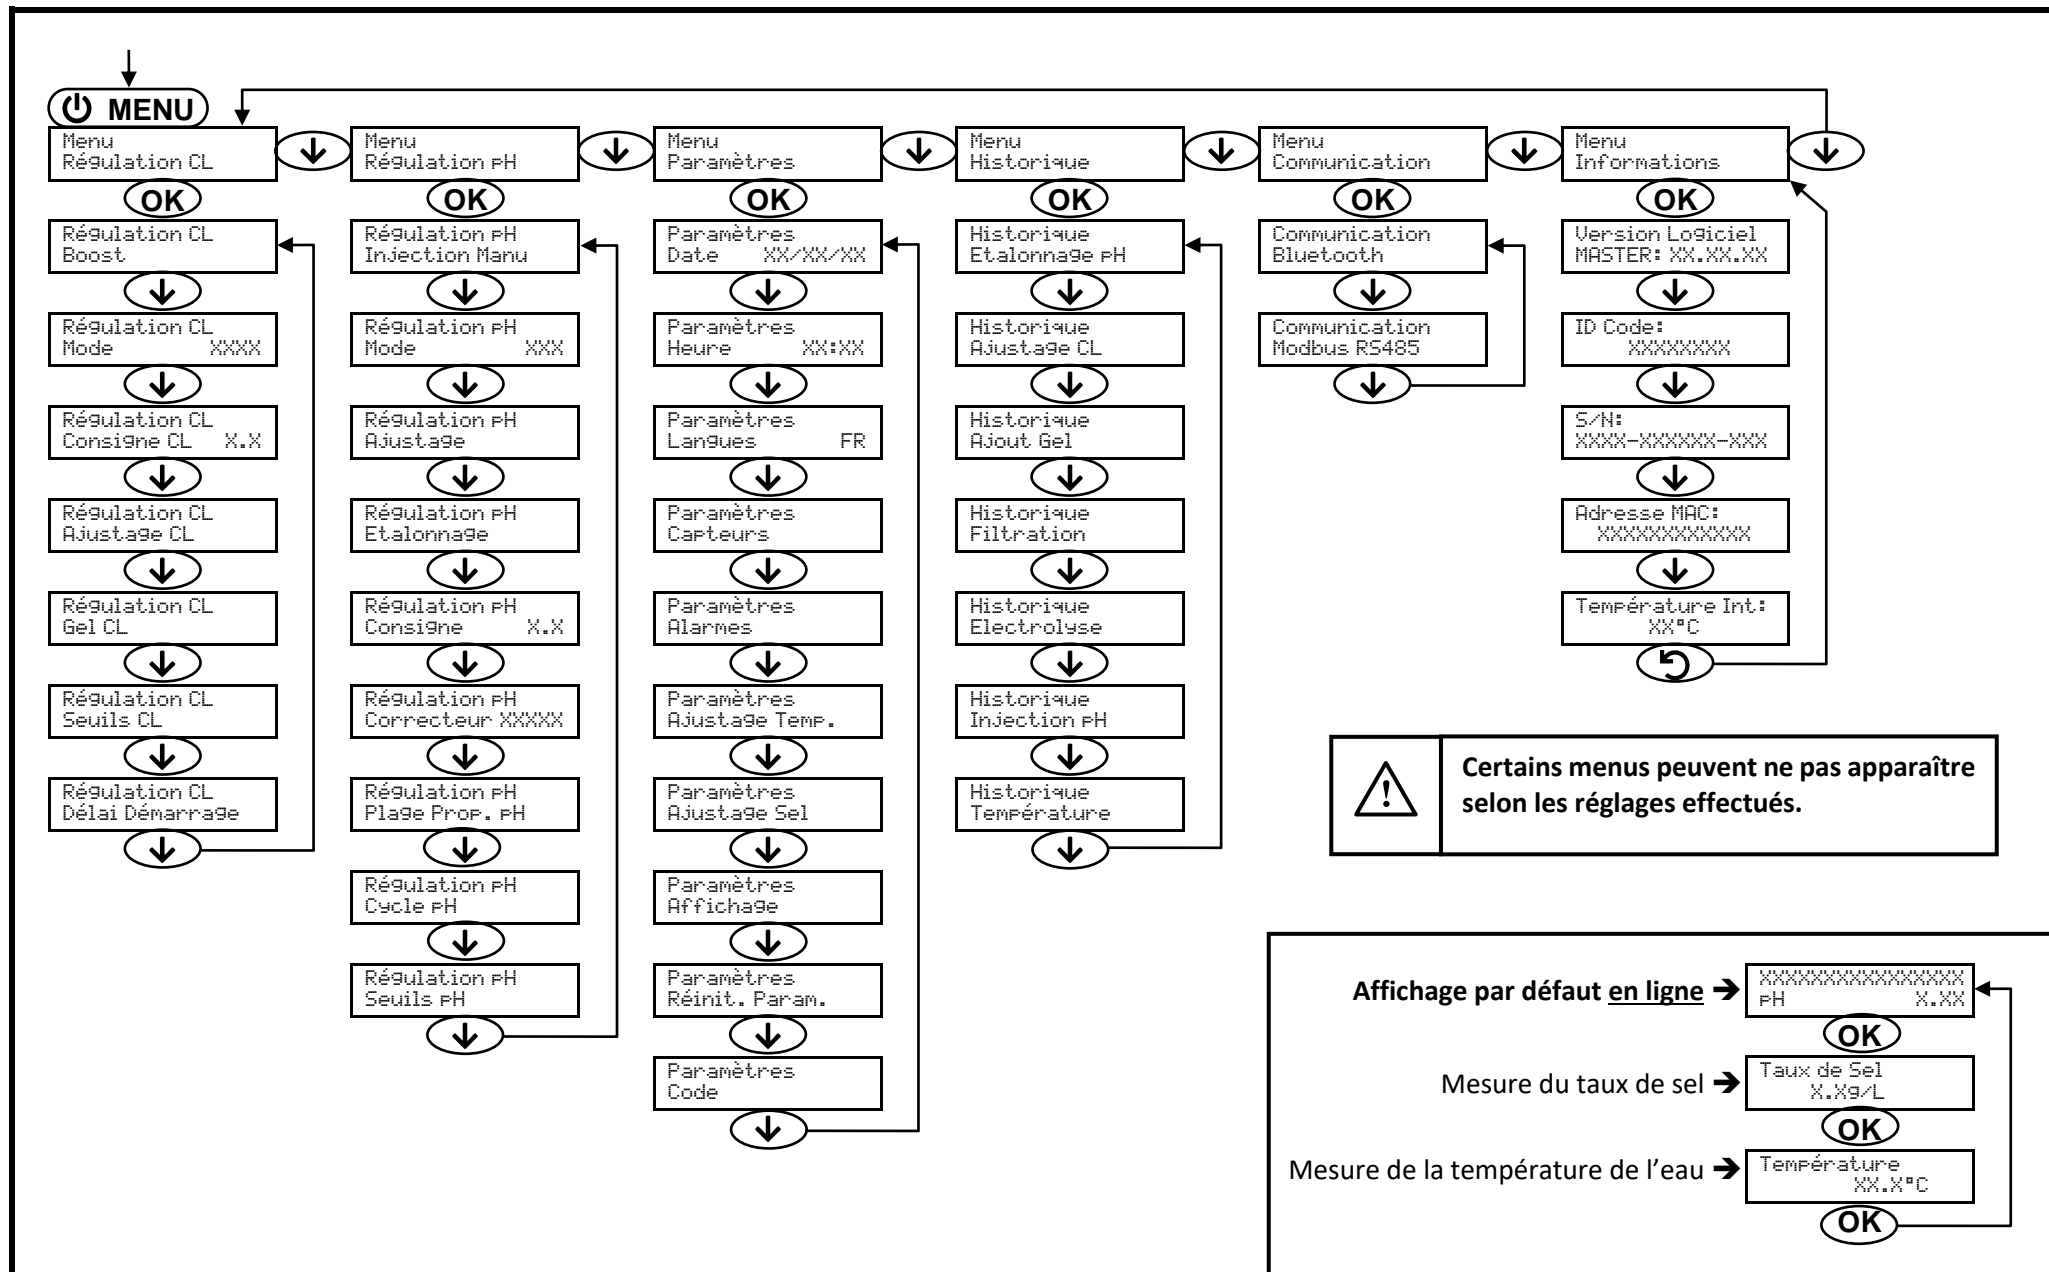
MENU

Menu
Régulation CL

OK

Régulation CL
Boost

Régulation CL
Mode XXXX

Régulation CL
Consigne CL X.X

Régulation CL
Ajustage CL

Régulation CL
Gel CL

Régulation CL
Seuils CL

Régulation CL
Délai Démarrage

Menu
Régulation pH

OK

Régulation pH
Injection Manu

Régulation pH
Mode XXX

Régulation pH
Ajustage

Régulation pH
Etalonnage

Régulation pH
Consigne X.X

Régulation pH
Correcteur XXXXX

Régulation pH
Plage Prop. pH

Régulation pH
Cycle pH

Régulation pH
Seuils pH

Menu
Paramètres

OK

Paramètres
Date XX/XX/XX

Paramètres
Heure XX:XX

Paramètres
Langues FR

Paramètres
Capteurs

Paramètres
Alarmes

Paramètres
Ajustage Temp.

Paramètres
Ajustage Sel

Paramètres
Affichage

Paramètres
Réinit. Param.

Paramètres
Code

Menu
Historique

OK

Historique
Etalonnage pH

Historique
Ajustage CL

Historique
Ajout Gel

Historique
Filtration

Historique
Electrolyse

Historique
Injection pH

Historique
Température

Menu
Communication

OK

Communication
Bluetooth

Communication
Modbus RS485

Menu
Informations

OK

Version Logiciel
MASTER: XX.XX.XX

ID Code:
XXXXXXXX

S/N:
XXXX-XXXXXX-XXX

Adresse MAC:
XXXXXXXXXXXX

Température Int:
XX°C

Certains menus peuvent ne pas apparaître selon les réglages effectués.

Affichage par défaut en ligne ➔ XXXXXXXXXXXXXXXX
pH X.XX

OK

Mesure du taux de sel ➔ Taux de Sel
X.Xg/L

OK

Mesure de la température de l'eau ➔ Température
XX.X°C

OK